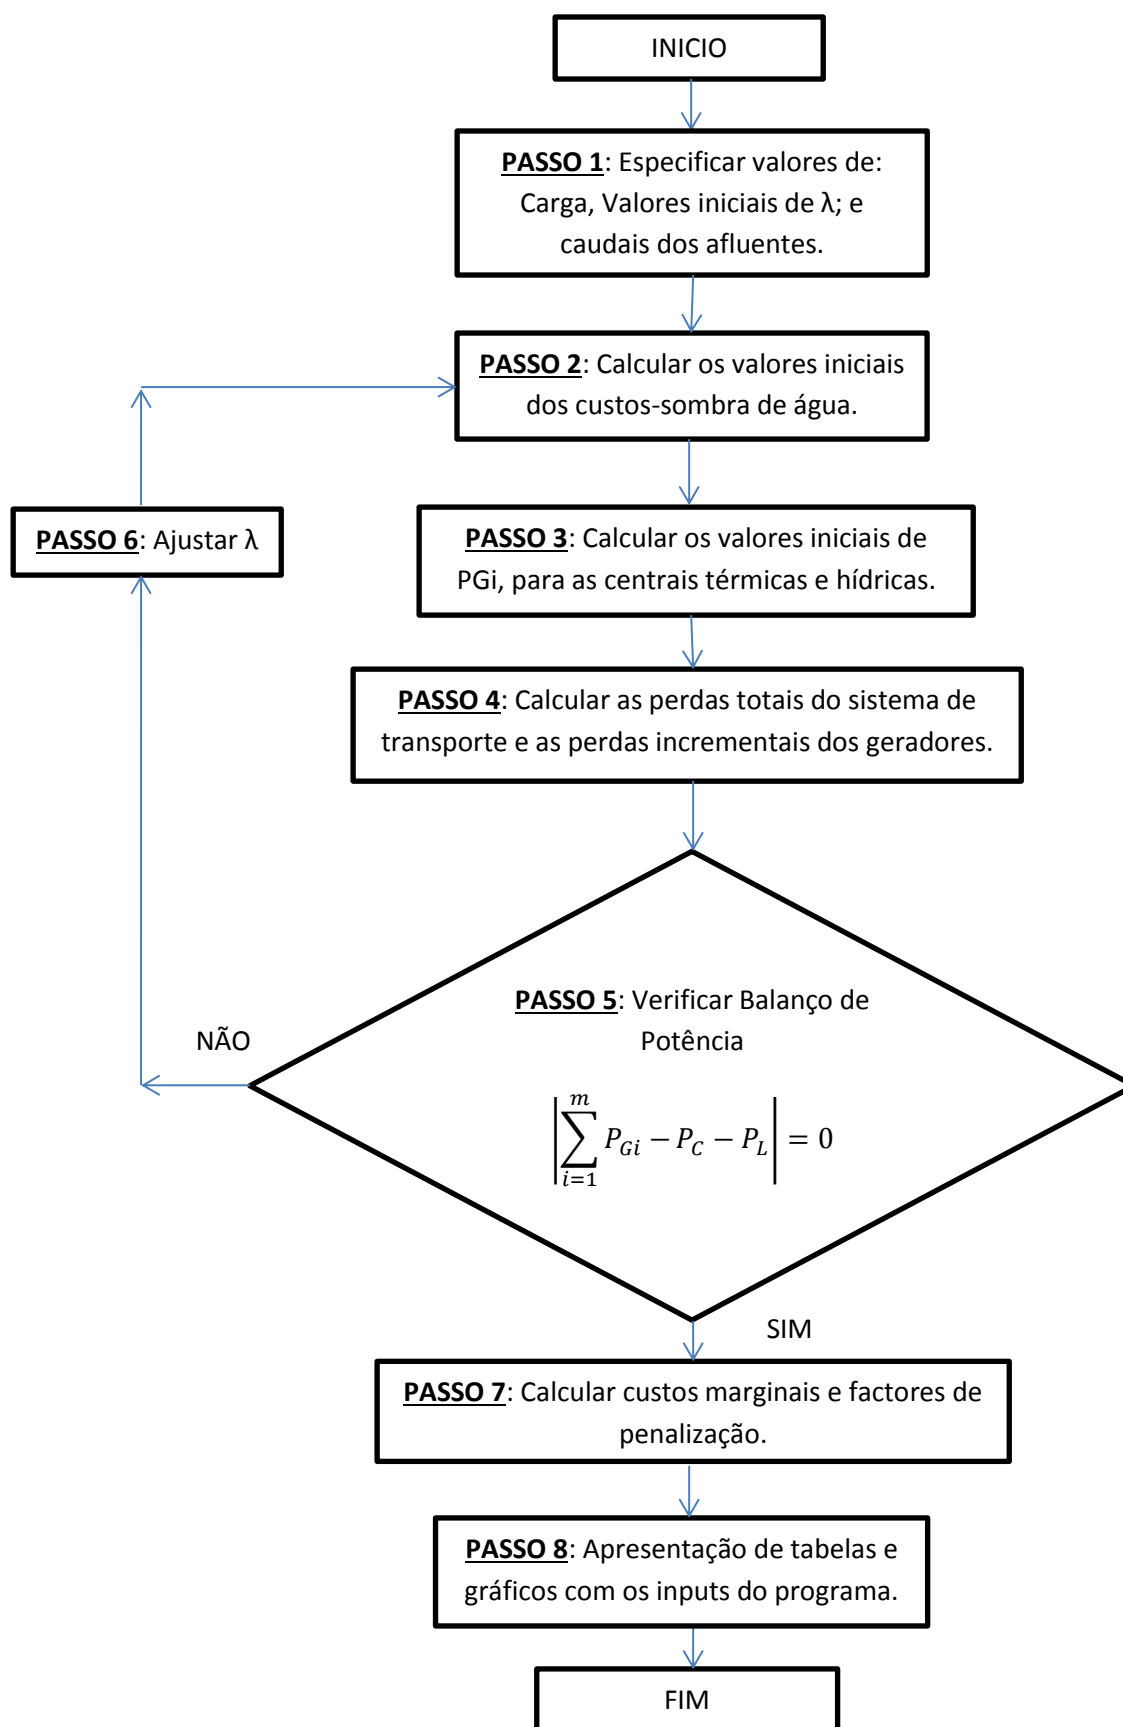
INICIO

PASSO 1: Especificar valores de: Carga, Valores iniciais de λ; e caudais dos afluentes.

PASSO 2: Calcular os valores iniciais dos custos-sombra de água.

PASSO 6: Ajustar λ

PASSO 3: Calcular os valores iniciais de PGi, para as centrais térmicas e hídricas.

PASSO 4: Calcular as perdas totais do sistema de transporte e as perdas incrementais dos geradores.

NÃO

PASSO 5: Verificar Balanço de Potência

$\left|\sum_{i=1}^{m} P_{Gi} - P_C - P_L\right| = 0$

SIM

PASSO 7: Calcular custos marginais e factores de penalização.

PASSO 8: Apresentação de tabelas e gráficos com os inputs do programa.

FIM